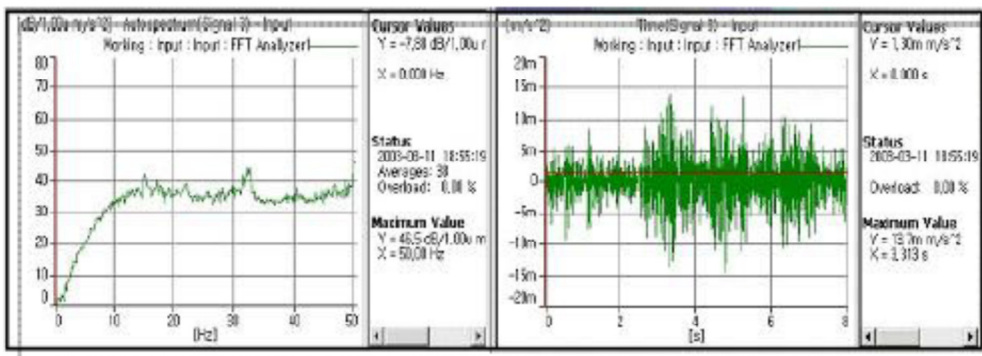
dB/1,00u m/s^2 - Autospectrum(Signal 3) - Input
Working : Input : Input : FFT Analyzer1

80
70
60
50
40
30
20
10
0

0 10 20 30 40 50
[Hz]

Cursor Values
Y = -7,68 dB/1,00u r
X = 0,000 Hz

Status
2003-08-11 18:55:19
Averages: 38
Overload: 0,00 %

Maximum Value
Y = 46,5 dB/1,00u m
X = 50,00 Hz

(m/s^2) Time(Signal 3) - Input
Working : Input : Input : FFT Analyzer1

20m
15m
10m
5m
0
-5m
-10m
-15m
-20m

0 2 4 6 8
[s]

Cursor Values
Y = 1,30m m/s^2
X = 0,000 s

Status
2003-08-11 18:55:19

Overload: 0,00 %

Maximum Value
Y = 13,7m m/s^2
X = 3,313 s